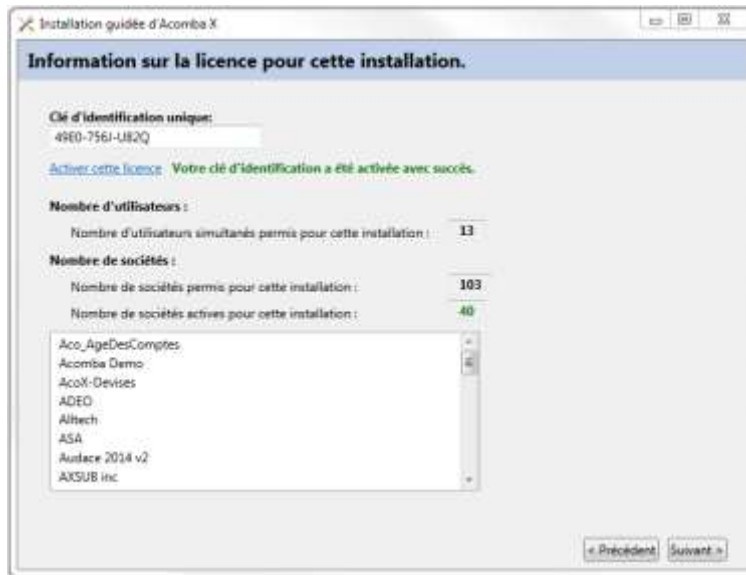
Installation guidée d'Acomba X

Information sur la licence pour cette installation.

Clé d'identification unique:
49E0-756J-U82Q

Activer cette licence Votre clé d'identification a été activée avec succès.

Nombre d'utilisateurs :
Nombre d'utilisateurs simultanés permis pour cette installation : 13

Nombre de sociétés :
Nombre de sociétés permis pour cette installation : 103
Nombre de sociétés actives pour cette installation : 40

Aco_AgeDesComptes
Acomba Demo
AcoX-Devises
ADEO
Alltech
ASA
Audace 2014 v2
AXSUB inc

< Précédent Suivant >